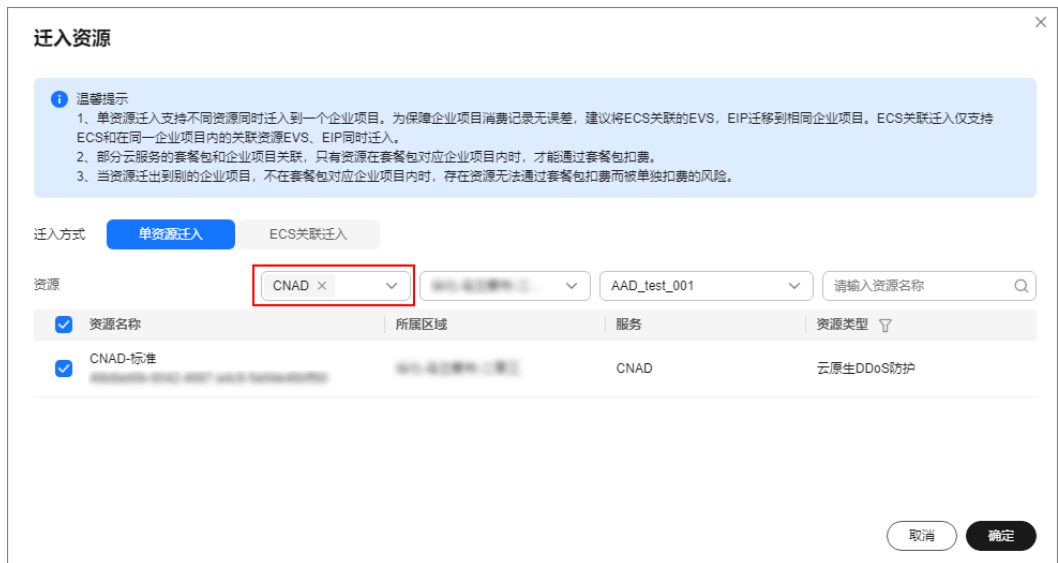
迁入资源

温馨提示
1、单资源迁入支持不同资源同时迁入到一个企业项目。为保障企业项目消费记录无误差，建议将ECS关联的EVS，EIP迁移到相同企业项目。ECS关联迁入仅支持ECS和在同一企业项目内的关联资源EVS、EIP同时迁入。
2、部分云服务的套餐包和企业项目关联，只有资源在套餐包对应企业项目内时，才能通过套餐包扣费。
3、当资源迁出到别的企业项目，不在套餐包对应企业项目内时，存在资源无法通过套餐包扣费而被单独扣费的风险。

迁入方式 单资源迁入 ECS关联迁入

资源 CNAD × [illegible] AAD_test_001 请输入资源名称

| 资源名称 | 所属区域 | 服务 | 资源类型 |
|---|---|---|---|
| CNAD-标准 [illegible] | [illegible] | CNAD | 云原生DDoS防护 |

取消 确定